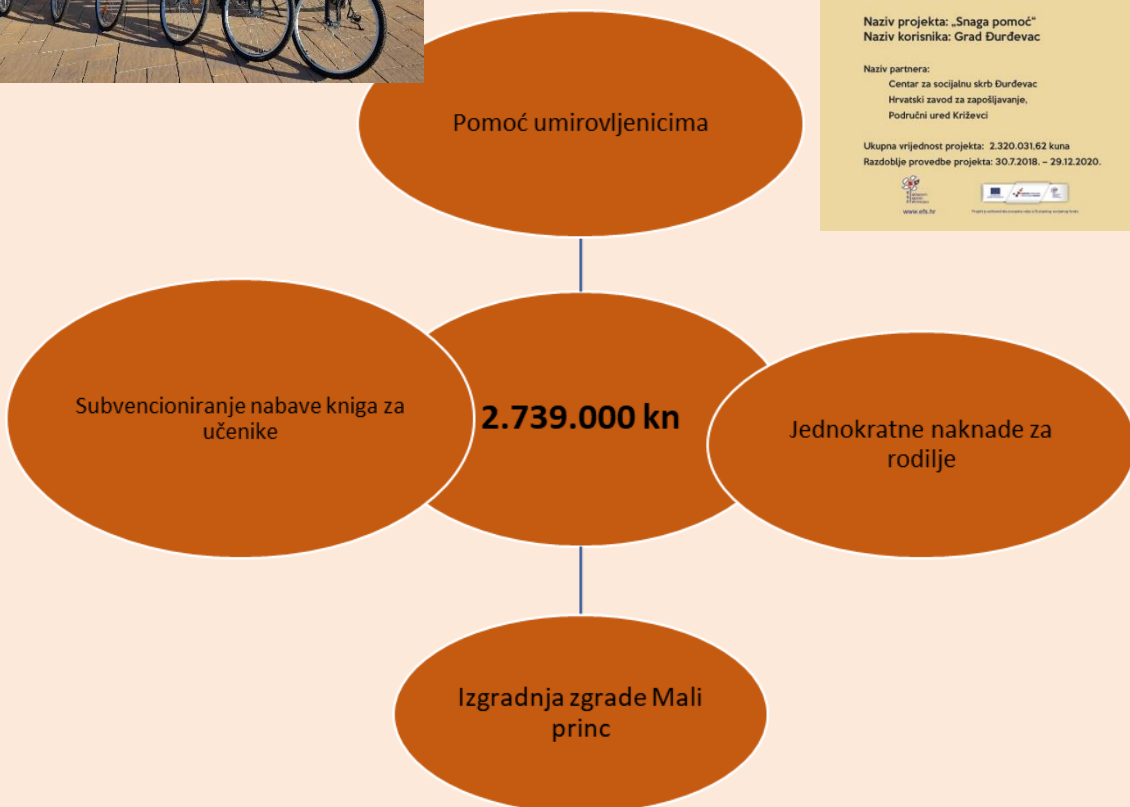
Naziv projekta: „Snaga pomoć"
Naziv korisnika: Grad Đurđevac

Naziv partnera:
Centar za socijalnu skrb Đurđevac
Hrvatski zavod za zapošljavanje,
Područni ured Križevci

Ukupna vrijednost projekta: 2.320.031,62 kuna
Razdoblje provedbe projekta: 30.7.2018. – 29.12.2020.

www.esf.hr

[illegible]

Pomoć umirovljenicima

Subvencioniranje nabave kniga za učenike

2.739.000 kn

Jednokratne naknade za rodilje

Izgradnja zgrade Mali princ